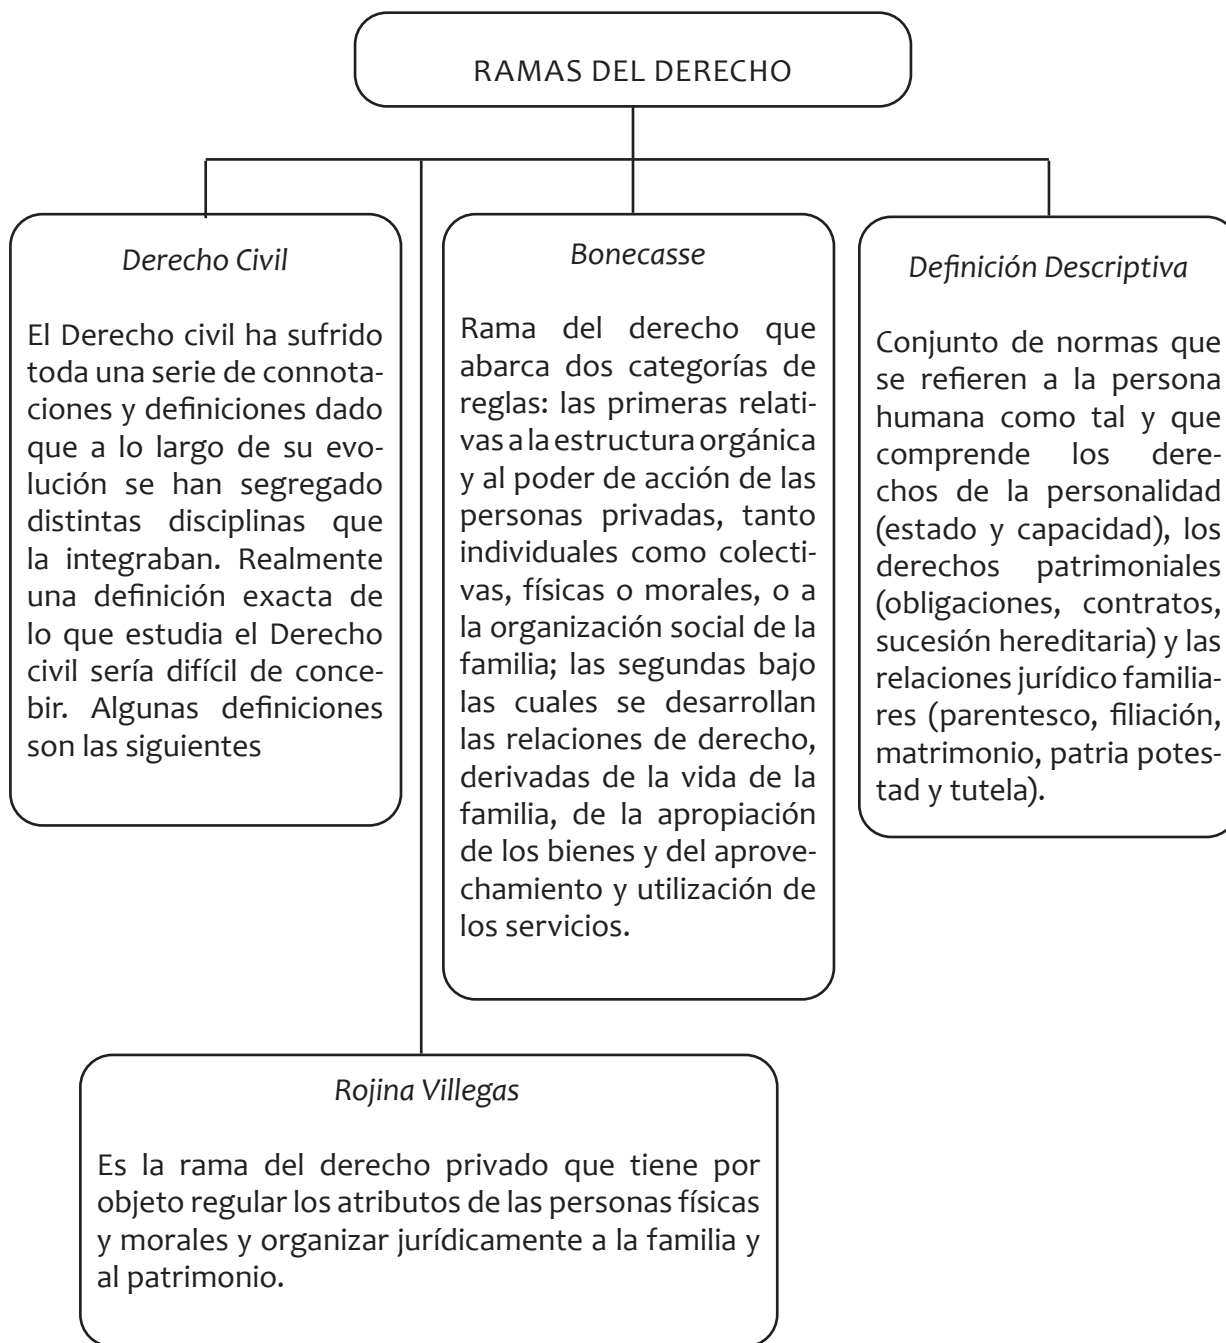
RAMAS DEL DERECHO

Derecho Civil

El Derecho civil ha sufrido toda una serie de connotaciones y definiciones dado que a lo largo de su evolución se han segregado distintas disciplinas que la integraban. Realmente una definición exacta de lo que estudia el Derecho civil sería difícil de concebir. Algunas definiciones son las siguientes

Bonecasse

Rama del derecho que abarca dos categorías de reglas: las primeras relativas a la estructura orgánica y al poder de acción de las personas privadas, tanto individuales como colectivas, físicas o morales, o a la organización social de la familia; las segundas bajo las cuales se desarrollan las relaciones de derecho, derivadas de la vida de la familia, de la apropiación de los bienes y del aprovechamiento y utilización de los servicios.

Definición Descriptiva

Conjunto de normas que se refieren a la persona humana como tal y que comprende los derechos de la personalidad (estado y capacidad), los derechos patrimoniales (obligaciones, contratos, sucesión hereditaria) y las relaciones jurídico familiares (parentesco, filiación, matrimonio, patria potestad y tutela).

Rojina Villegas

Es la rama del derecho privado que tiene por objeto regular los atributos de las personas físicas y morales y organizar jurídicamente a la familia y al patrimonio.